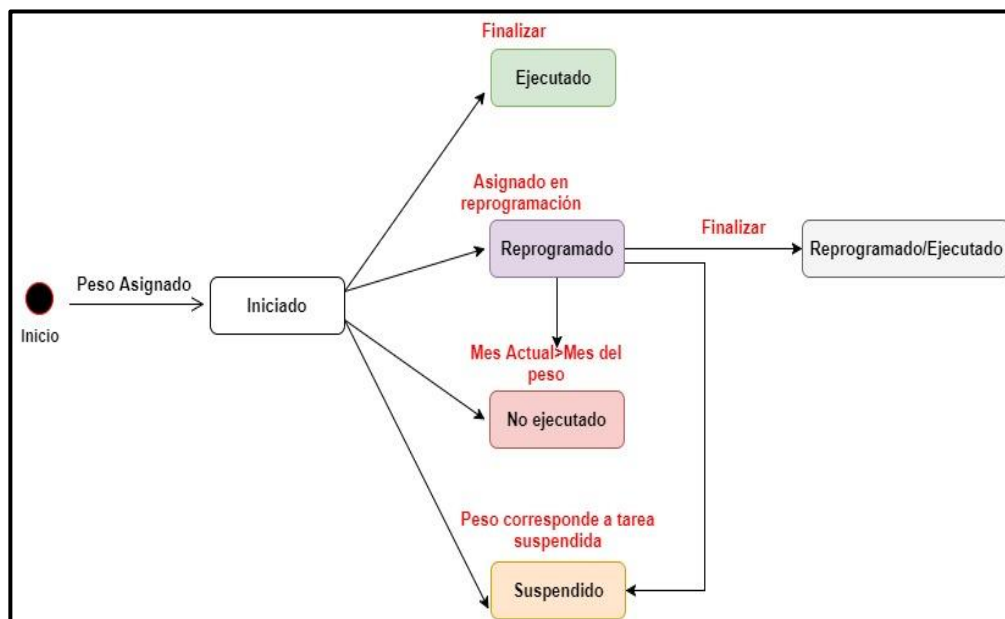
Finalizar

Ejecutado

Asignado en reprogramación

Reprogramado

Finalizar

Reprogramado/Ejecutado

Peso Asignado

Inicio

Iniciado

Mes Actual>Mes del peso

No ejecutado

Peso corresponde a tarea suspendida

Suspendido